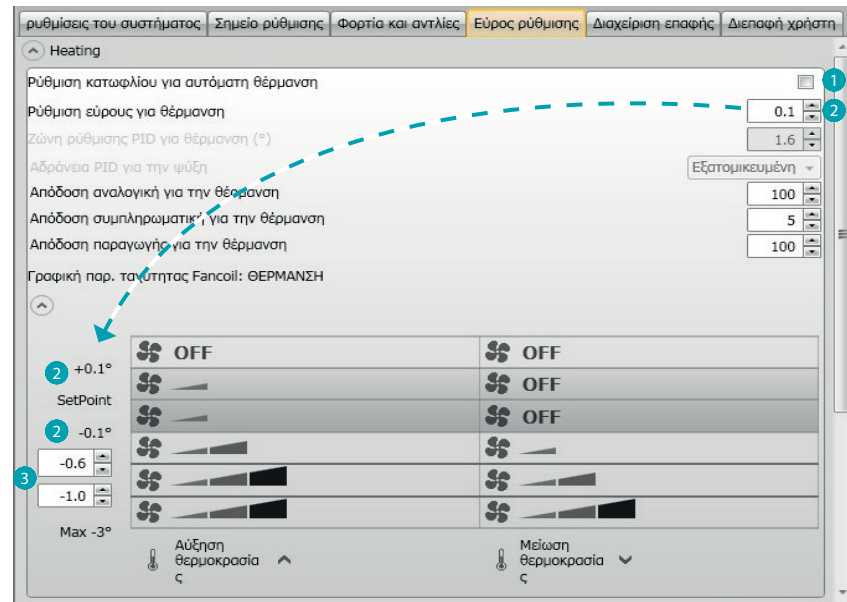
ρυθμίσεις του συστήματος | Σημείο ρύθμισης | Φορτία και αντλίες | Εύρος ρύθμισης | Διαχείριση επαφής | Διεπαφή χρήστη

Heating

Ρύθμιση κατωφλίου για αυτόματη θέρμανση

1

Ρύθμιση εύρους για θέρμανση 0.1

2

Ζώνη ρύθμισης PID για θέρμανση (°) 1.6

Αδράνεια PID για την ψύξη Εξατομικευμένη

Απόδοση αναλογική για την θέρμανση 100

Απόδοση συμπληρωματική για την θέρμανση 5

Απόδοση παραγωγής για την θέρμανση 100

Γραφική παρ. ταυτότητας Fancoil: ΘΕΡΜΑΝΣΗ

2 +0.1°

SetPoint

2 -0.1°

3

-0.6

-1.0

Max -3°

| | |
|---|---|
| OFF | OFF |
| | OFF |
| | OFF |
| | |
| | |
| | |

Αύξηση θερμοκρασία ς

Μείωση θερμοκρασία ς